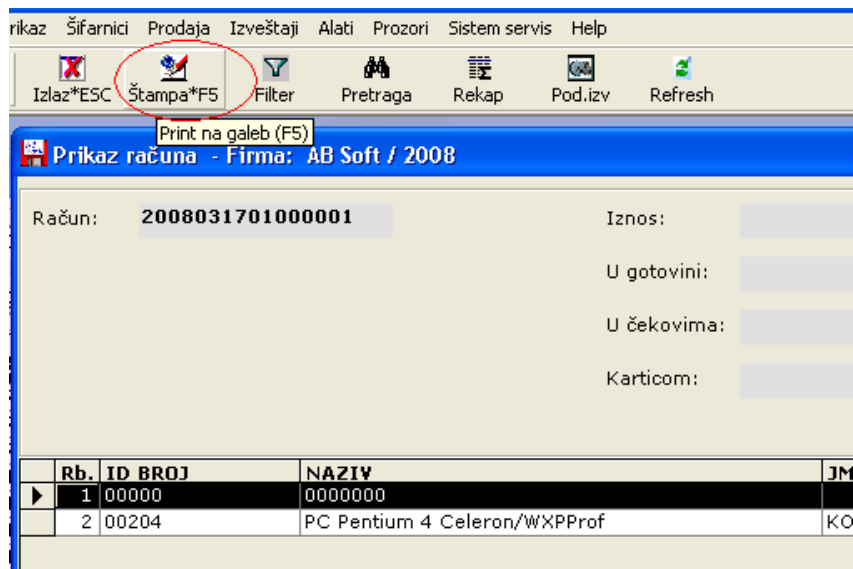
rikaz Šifarnici Prodaja Izveštaji Alati Prozori Sistem servis Help

Izlaz*ESC Štampa*F5 Filter Pretraga Rekap Pod.izv Refresh

Print na galeb (F5)

Prikaz računa - Firma: AB Soft / 2008

Račun: 2008031701000001

Iznos:

U gotovini:

U čekovima:

Karticom:

| | Rb. | ID BROJ | NAZIV | JM |
|---|---|---|---|---|
| ▶ | 1 | 00000 | 0000000 | |
| | 2 | 00204 | PC Pentium 4 Celeron/WXPProf | KO |